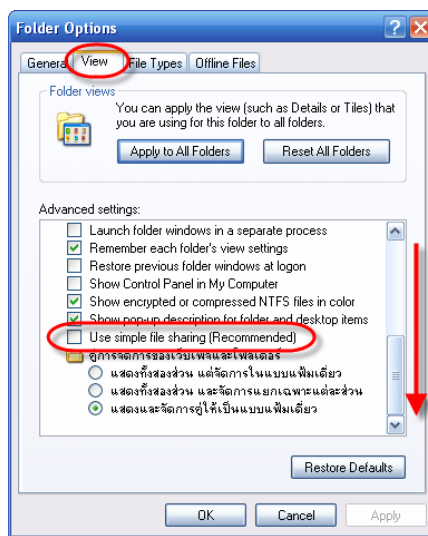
Folder Options

Genera View File Types Offline Files

Folder views

You can apply the view (such as Details or Tiles) that you are using for this folder to all folders.

Apply to All Folders

Reset All Folders

Advanced settings:

Launch folder windows in a separate process

Remember each folder's view settings

Restore previous folder windows at logon

Show Control Panel in My Computer

Show encrypted or compressed NTFS files in color

Show pop-up description for folder and desktop items

Use simple file sharing (Recommended)

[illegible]

แสดงทั้งสองส่วน แต่จัดการในแบบแฟ้มเดียว

แสดงทั้งสองส่วน และจัดการแยกเฉพาะแต่ละส่วน

แสดงและจัดการคู่ให้เป็นแบบแฟ้มเดียว

Restore Defaults

OK

Cancel

Apply